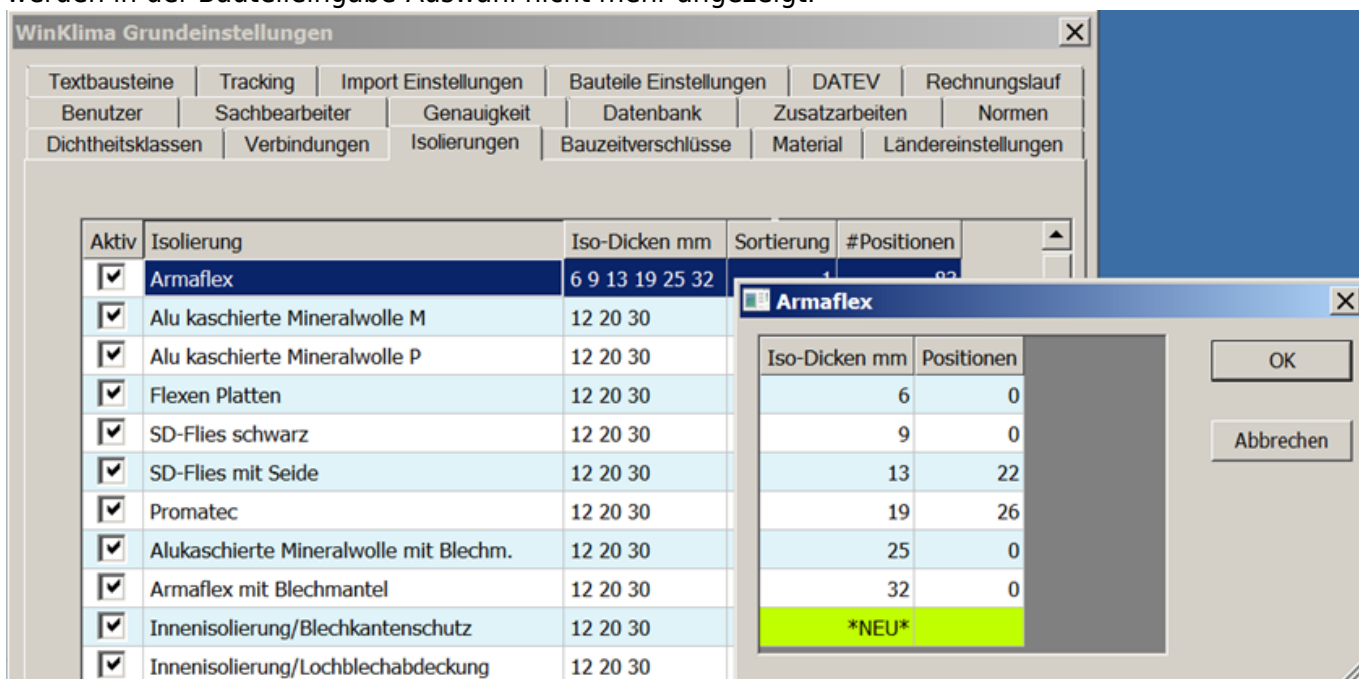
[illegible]

WinKlima Grundeinstellungen

Textbausteine | Tracking | Import Einstellungen | Bauteile Einstellungen | DATEV | Rechnungslauf
Benutzer | Sachbearbeiter | Genauigkeit | Datenbank | Zusatzarbeiten | Normen
Dichtheitsklassen | Verbindungen | Isolierungen | Bauzeitverschlüsse | Material | Ländereinstellungen

| Aktiv | Isolierung | Iso-Dicken mm | Sortierung | #Positionen |
|---|---|---|---|---|
| ☑ | Armaflex | 6 9 13 19 25 32 | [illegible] | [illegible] |
| ☑ | Alu kaschierte Mineralwolle M | 12 20 30 | | |
| ☑ | Alu kaschierte Mineralwolle P | 12 20 30 | | |
| ☑ | Flexen Platten | 12 20 30 | | |
| ☑ | SD-Flies schwarz | 12 20 30 | | |
| ☑ | SD-Flies mit Seide | 12 20 30 | | |
| ☑ | Promatec | 12 20 30 | | |
| ☑ | Alukaschierte Mineralwolle mit Blechm. | 12 20 30 | | |
| ☑ | Armaflex mit Blechmantel | 12 20 30 | | |
| ☑ | Innenisolierung/Blechkantenschutz | 12 20 30 | | |
| ☑ | Innenisolierung/Lochblechabdeckung | 12 20 30 | | |

Armaflex

| Iso-Dicken mm | Positionen |
|---|---|
| 6 | 0 |
| 9 | 0 |
| 13 | 22 |
| 19 | 26 |
| 25 | 0 |
| 32 | 0 |
| *NEU* | |

OK

Abbrechen